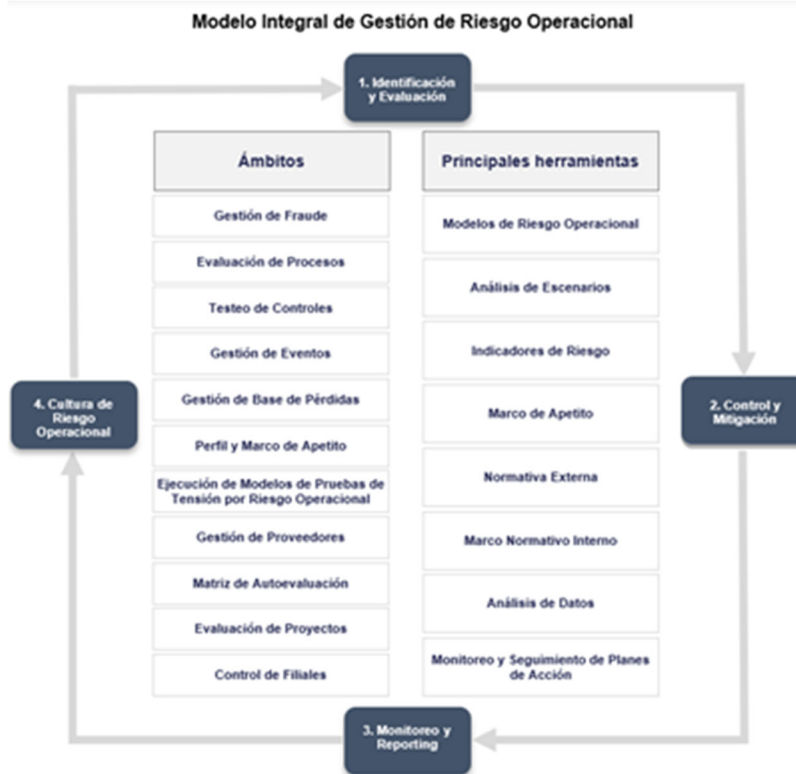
Modelo Integral de Gestión de Riesgo Operacional

1. Identificación y Evaluación

| Ámbitos | Principales herramientas |
|---|---|
| Gestión de Fraude | Modelos de Riesgo Operacional |
| Evaluación de Procesos | Análisis de Escenarios |
| Testeo de Controles | Indicadores de Riesgo |
| Gestión de Eventos | Marco de Apetito |
| Gestión de Base de Pérdidas | Normativa Externa |
| Perfil y Marco de Apetito | Marco Normativo Interno |
| Ejecución de Modelos de Pruebas de Tensión por Riesgo Operacional | Análisis de Datos |
| Gestión de Proveedores | Monitoreo y Seguimiento de Planes de Acción |
| Matriz de Autoevaluación | |
| Evaluación de Proyectos | |
| Control de Filiales | |

2. Control y Mitigación

3. Monitoreo y Reporting

4. Cultura de Riesgo Operacional